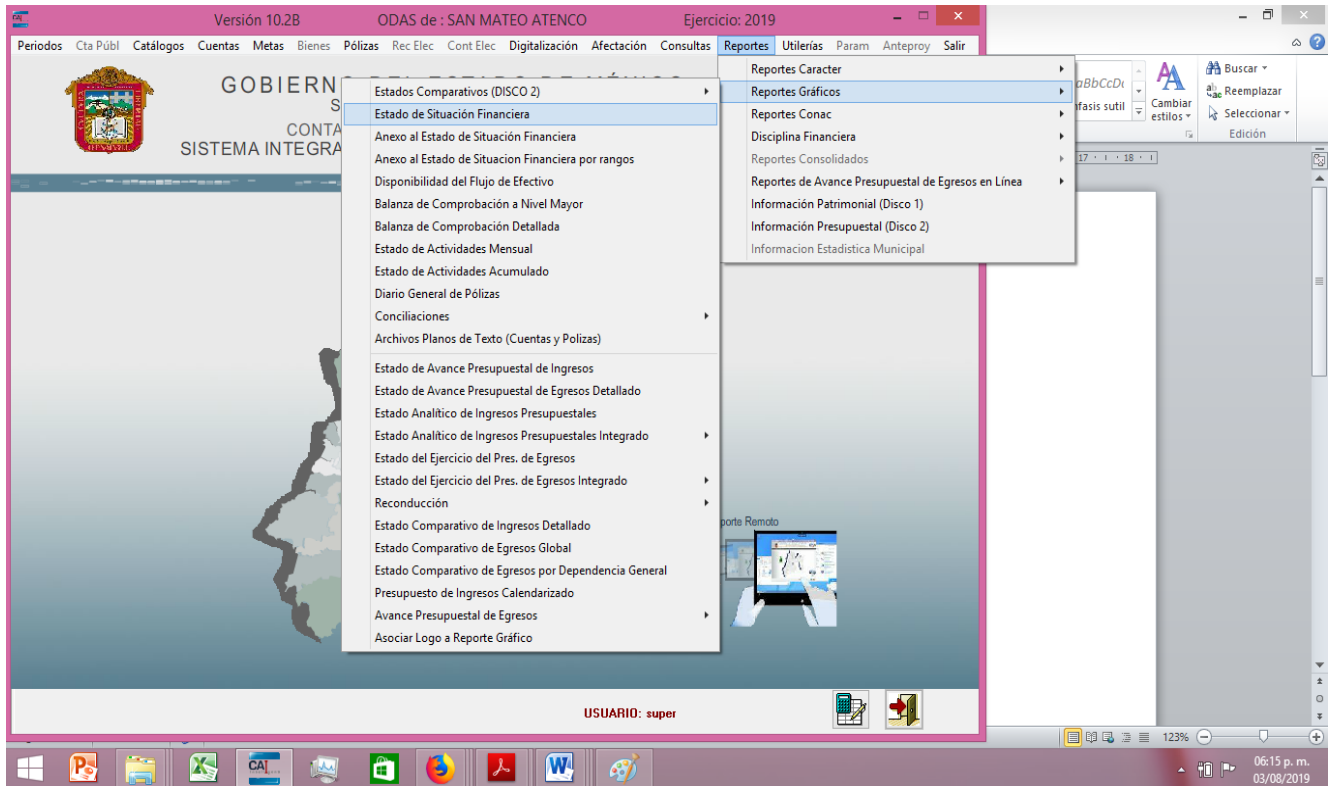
Versión 10.2B ODAS de : SAN MATEO ATENCO Ejercicio: 2019

Periodos Cta Públ Catálogos Cuentas Metas Bienes Pólizas Rec Elec Cont Elec Digitalización Afectación Consultas Reportes Utilerías Param Anteproy Salir

GOBIERN
S
CONTA
SISTEMA INTEGRA

Estados Comparativos (DISCO 2)
Estado de Situación Financiera
Anexo al Estado de Situación Financiera
Anexo al Estado de Situacion Financiera por rangos
Disponibilidad del Flujo de Efectivo
Balanza de Comprobación a Nivel Mayor
Balanza de Comprobación Detallada
Estado de Actividades Mensual
Estado de Actividades Acumulado
Diario General de Pólizas
Conciliaciones
Archivos Planos de Texto (Cuentas y Polizas)
Estado de Avance Presupuestal de Ingresos
Estado de Avance Presupuestal de Egresos Detallado
Estado Analítico de Ingresos Presupuestales
Estado Analítico de Ingresos Presupuestales Integrado
Estado del Ejercicio del Pres. de Egresos
Estado del Ejercicio del Pres. de Egresos Integrado
Reconducción
Estado Comparativo de Ingresos Detallado
Estado Comparativo de Egresos Global
Estado Comparativo de Egresos por Dependencia General
Presupuesto de Ingresos Calendarizado
Avance Presupuestal de Egresos
Asociar Logo a Reporte Gráfico

Reportes Caracter
Reportes Gráficos
Reportes Conac
Disciplina Financiera
Reportes Consolidados
Reportes de Avance Presupuestal de Egresos en Línea
Información Patrimonial (Disco 1)
Información Presupuestal (Disco 2)
Informacion Estadistica Municipal

porte Remoto

USUARIO: super

aBbCcDc
fasis sutil
Cambiar estilos
Buscar
Reemplazar
Seleccionar
Edición

123%

06:15 p. m.
03/08/2019